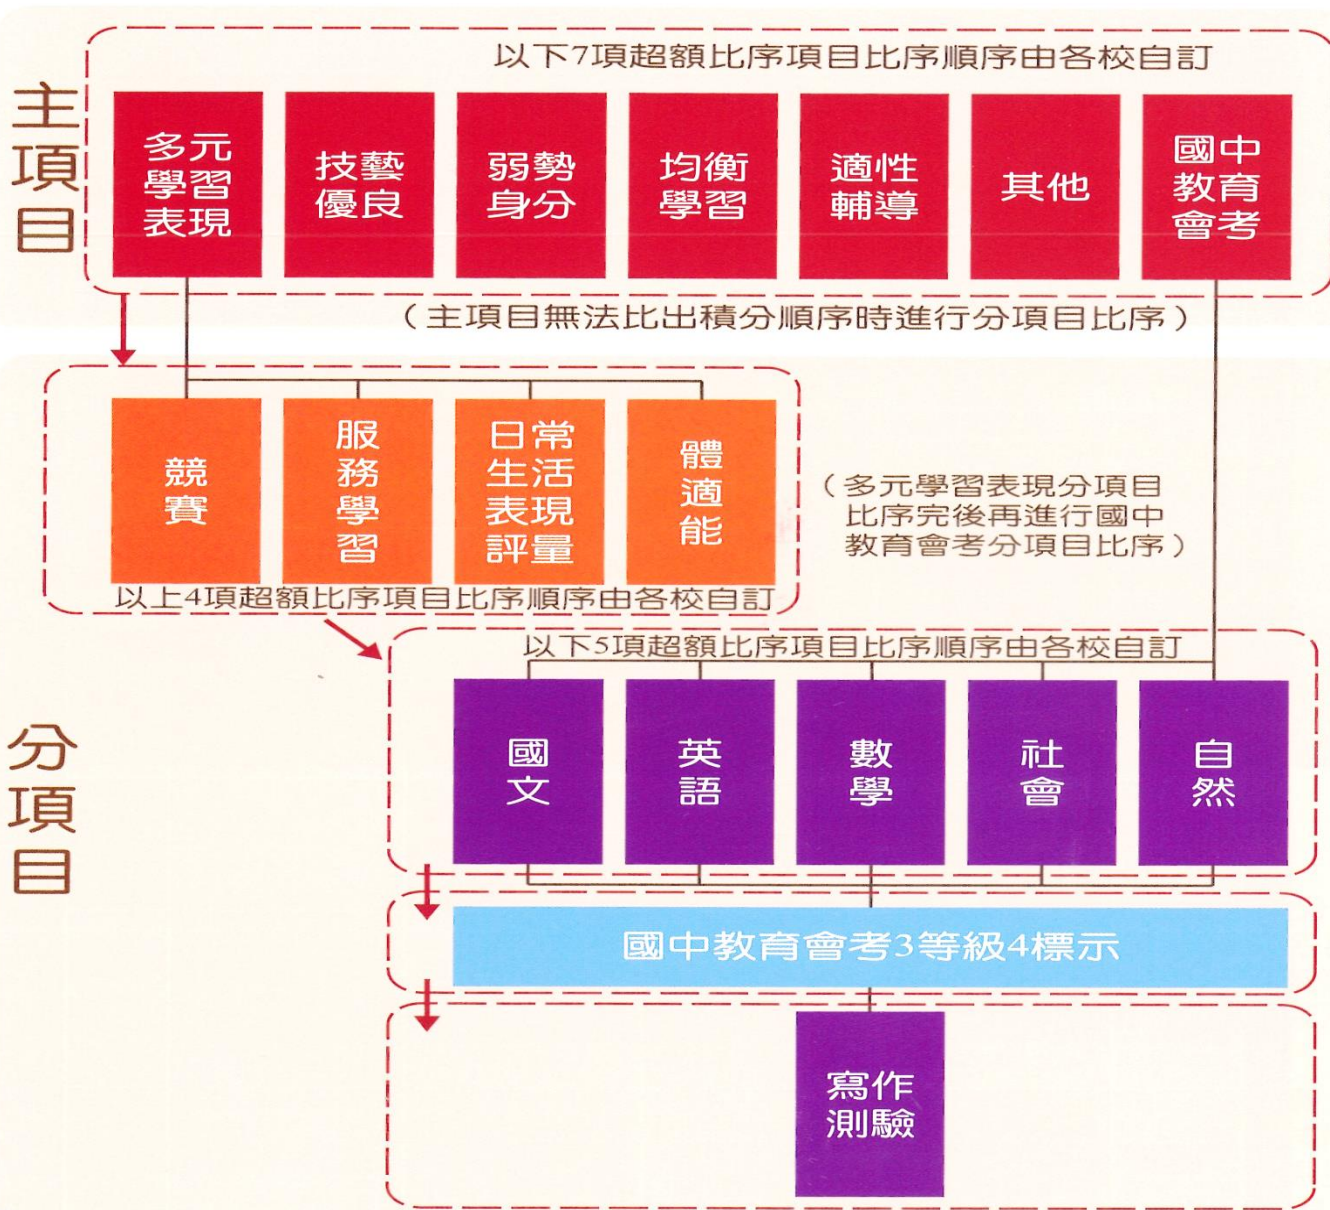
主項目

以下7項超額比序項目比序順序由各校自訂

多元學習表現

技藝優良

弱勢身分

均衡學習

適性輔導

其他

國中教育會考

（主項目無法比出積分順序時進行分項目比序）

競賽

服務學習

日常生活表現評量

體適能

以上4項超額比序項目比序順序由各校自訂

（多元學習表現分項目比序完後再進行國中教育會考分項目比序）

分項目

以下5項超額比序項目比序順序由各校自訂

國文

英語

數學

社會

自然

國中教育會考3等級4標示

寫作測驗